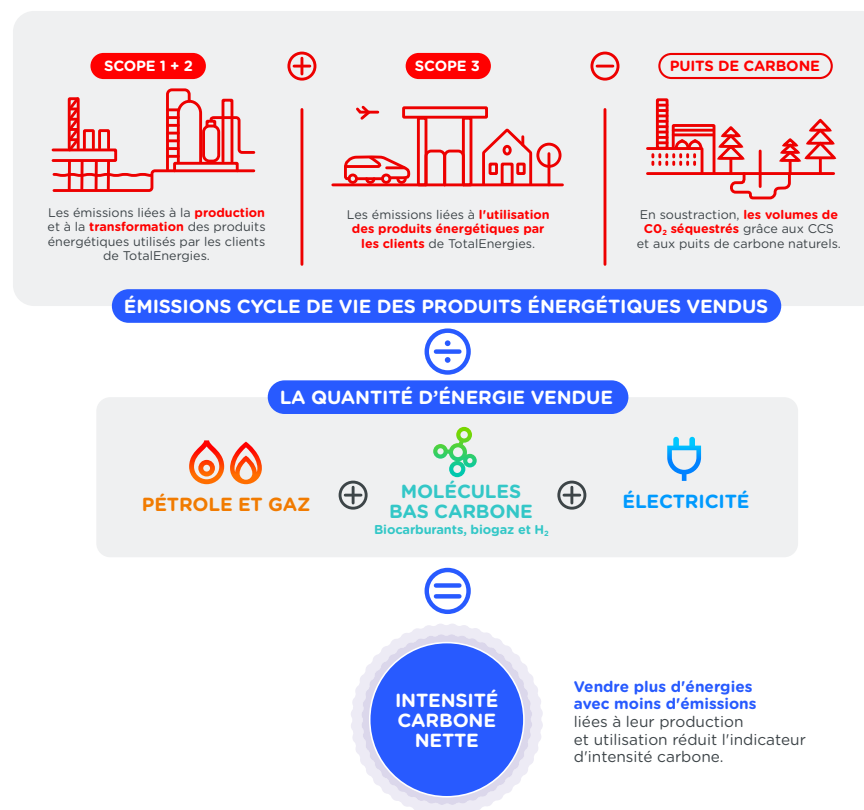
SCOPE 1 + 2

Les émissions liées à la production et à la transformation des produits énergétiques utilisés par les clients de TotalEnergies.

SCOPE 3

Les émissions liées à l'utilisation des produits énergétiques par les clients de TotalEnergies.

PUITS DE CARBONE

En soustraction, les volumes de $CO_2$ séquestrés grâce aux CCS et aux puits de carbone naturels.

ÉMISSIONS CYCLE DE VIE DES PRODUITS ÉNERGÉTIQUES VENDUS

LA QUANTITÉ D'ÉNERGIE VENDUE

PÉTROLE ET GAZ

MOLÉCULES BAS CARBONE
Biocarburants, biogaz et $H_2$

ÉLECTRICITÉ

INTENSITÉ CARBONE NETTE

Vendre plus d'énergies avec moins d'émissions liées à leur production et utilisation réduit l'indicateur d'intensité carbone.